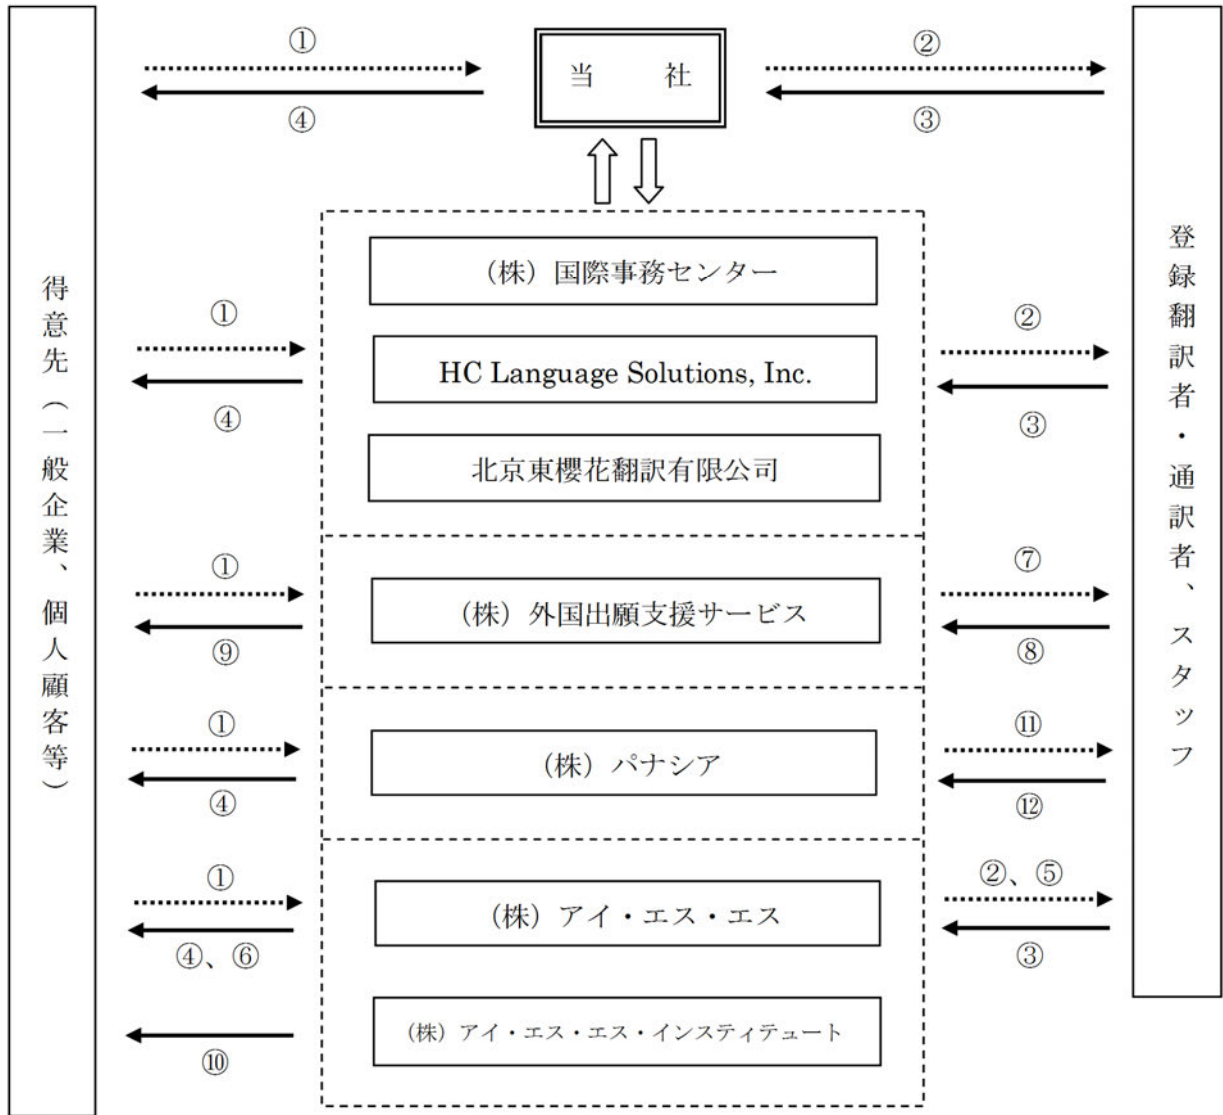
得意先（一般企業、個人顧客等）

①
④

当　社

②
③

登録翻訳者・通訳者、スタッフ

①
④
（株）国際事務センター
HC Language Solutions, Inc.
北京東櫻花翻訳有限公司
②
③

①
⑨
（株）外国出願支援サービス
⑦
⑧

①
④
（株）パナシア
⑪
⑫

①
④、⑥
（株）アイ・エス・エス
②、⑤
③

⑩
（株）アイ・エス・エス・インスティテュート